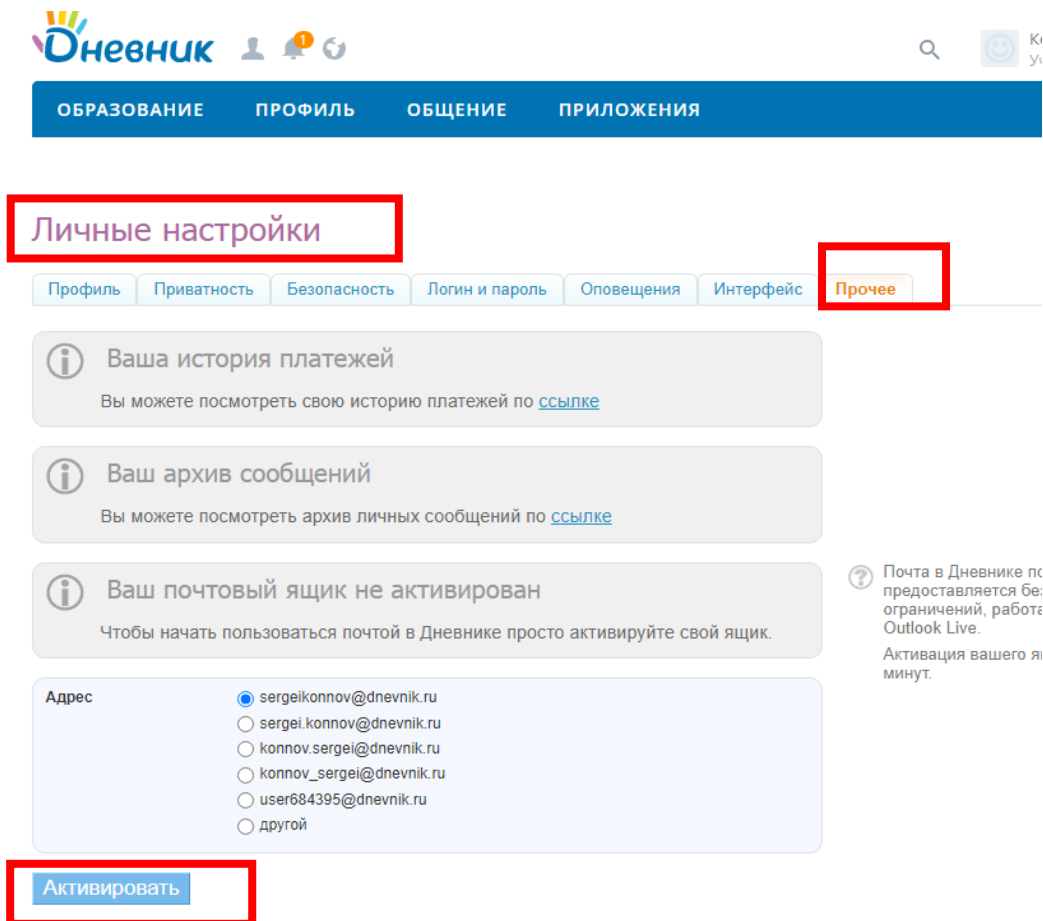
Дневник 1

Ко
Уч

ОБРАЗОВАНИЕ ПРОФИЛЬ ОБЩЕНИЕ ПРИЛОЖЕНИЯ

Личные настройки

Профиль | Приватность | Безопасность | Логин и пароль | Оповещения | Интерфейс | Прочее

Ваша история платежей

Вы можете посмотреть свою историю платежей по ссылке

Ваш архив сообщений

Вы можете посмотреть архив личных сообщений по ссылке

Ваш почтовый ящик не активирован

Чтобы начать пользоваться почтой в Дневнике просто активируйте свой ящик.

Почта в Дневнике по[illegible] предоставляется бе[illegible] ограничений, работа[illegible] Outlook Live.

Активация вашего я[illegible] минут.

Адрес
sergeikonnov@dnevnik.ru
sergei.konnov@dnevnik.ru
konnov.sergei@dnevnik.ru
konnov_sergei@dnevnik.ru
user684395@dnevnik.ru
другой

Активировать